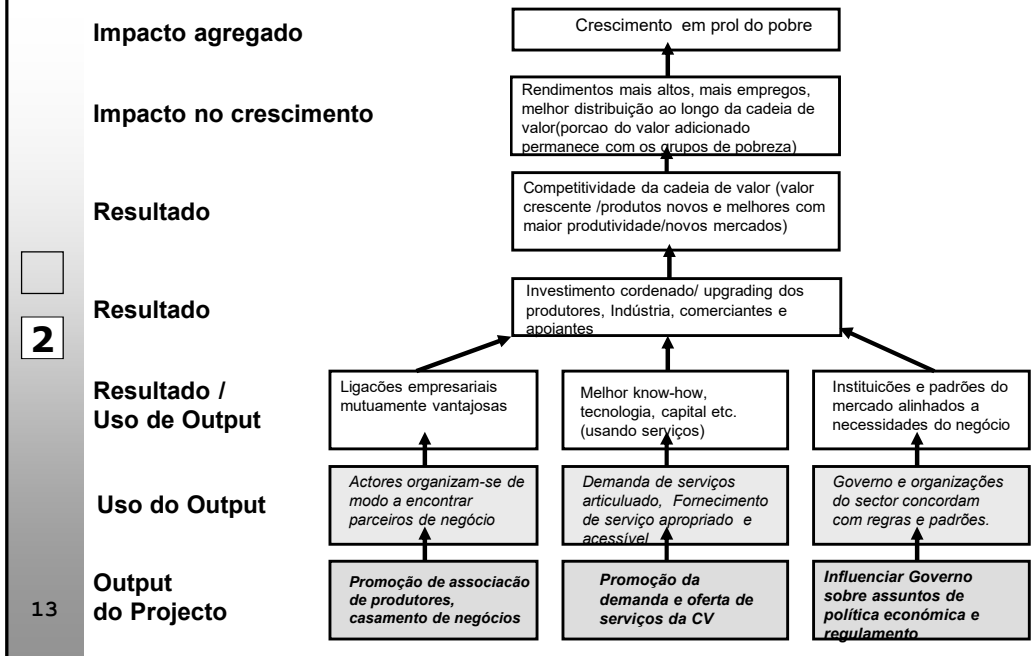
Impacto agregado

Crescimento em prol do pobre

Impacto no crescimento

Rendimentos mais altos, mais empregos, melhor distribuição ao longo da cadeia de valor(porcao do valor adicionado permanece com os grupos de pobreza)

Resultado

Competitividade da cadeia de valor (valor crescente /produtos novos e melhores com maior produtividade/novos mercados)

Resultado

Investimento cordenado/ upgrading dos produtores, Indústria, comerciantes e apoiantes

2

Resultado / Uso de Output

Ligações empresariais mutuamente vantajosas

Melhor know-how, tecnologia, capital etc. (usando serviços)

Instituições e padrões do mercado alinhados a necessidades do negócio

Uso do Output

Actores organizam-se de modo a encontrar parceiros de negócio

Demanda de serviços articuliado, Fornecimento de serviço apropriado e acessível

Governo e organizações do sector concordam com regras e padrões.

Output do Projecto

Promoção de associacão de produtores, casamento de negócios

Promoção da demanda e oferta de serviços da CV

Influenciar Governo sobre assuntos de política económica e regulamento

13